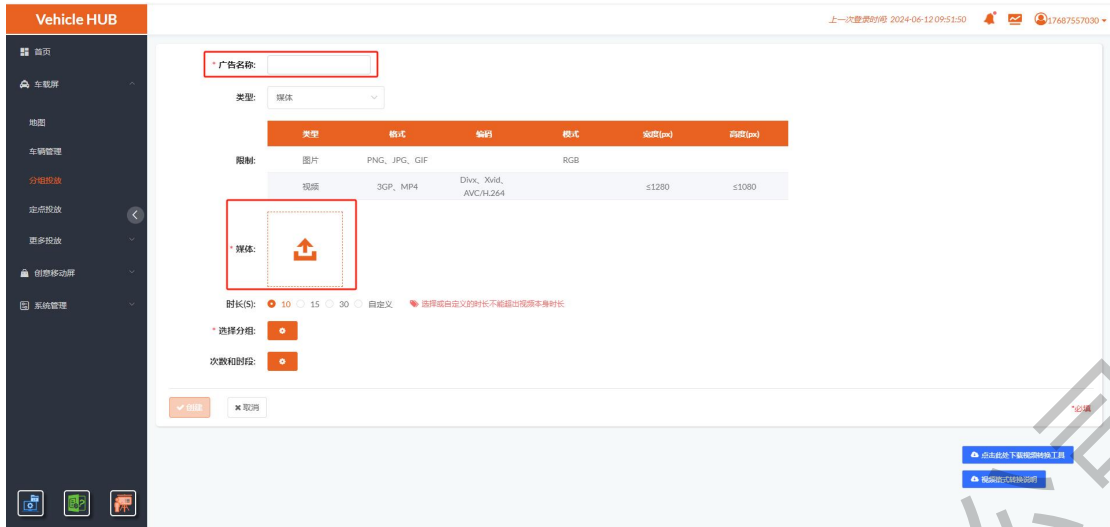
Vehicle HUB

上一次登录时间 2024-06-12 09:51:50 17687557030

首页
车载屏
地图
车辆管理
分组投放
定点投放
更多投放
创意移动屏
系统管理

* 广告名称:

类型: 媒体

限制:

| 类型 | 格式 | 编码 | 模式 | 宽度(px) | 高度(px) |
|---|---|---|---|---|---|
| 图片 | PNG、JPG、GIF | | RGB | | |
| 视频 | 3GP、MP4 | Divx、Xvid、AVC/H.264 | | ≤1280 | ≤1080 |

* 媒体:

时长(S): 10 15 30 自定义 选择或自定义的时长不能超出视频本身时长

* 选择分组:

次数和时段:

创建 取消

*必填

点击此处下载视频转换工具
视频格式转换说明